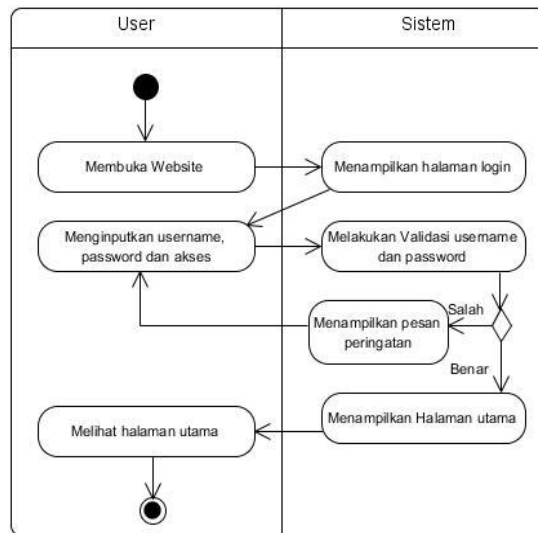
User

Sistem

Membuka Website

Menampilkan halaman login

Menginputkan username, password dan akses

Melakukan Validasi username dan password

Salah

Menampilkan pesan peringatan

Benar

Menampilkan Halaman utama

Melihat halaman utama